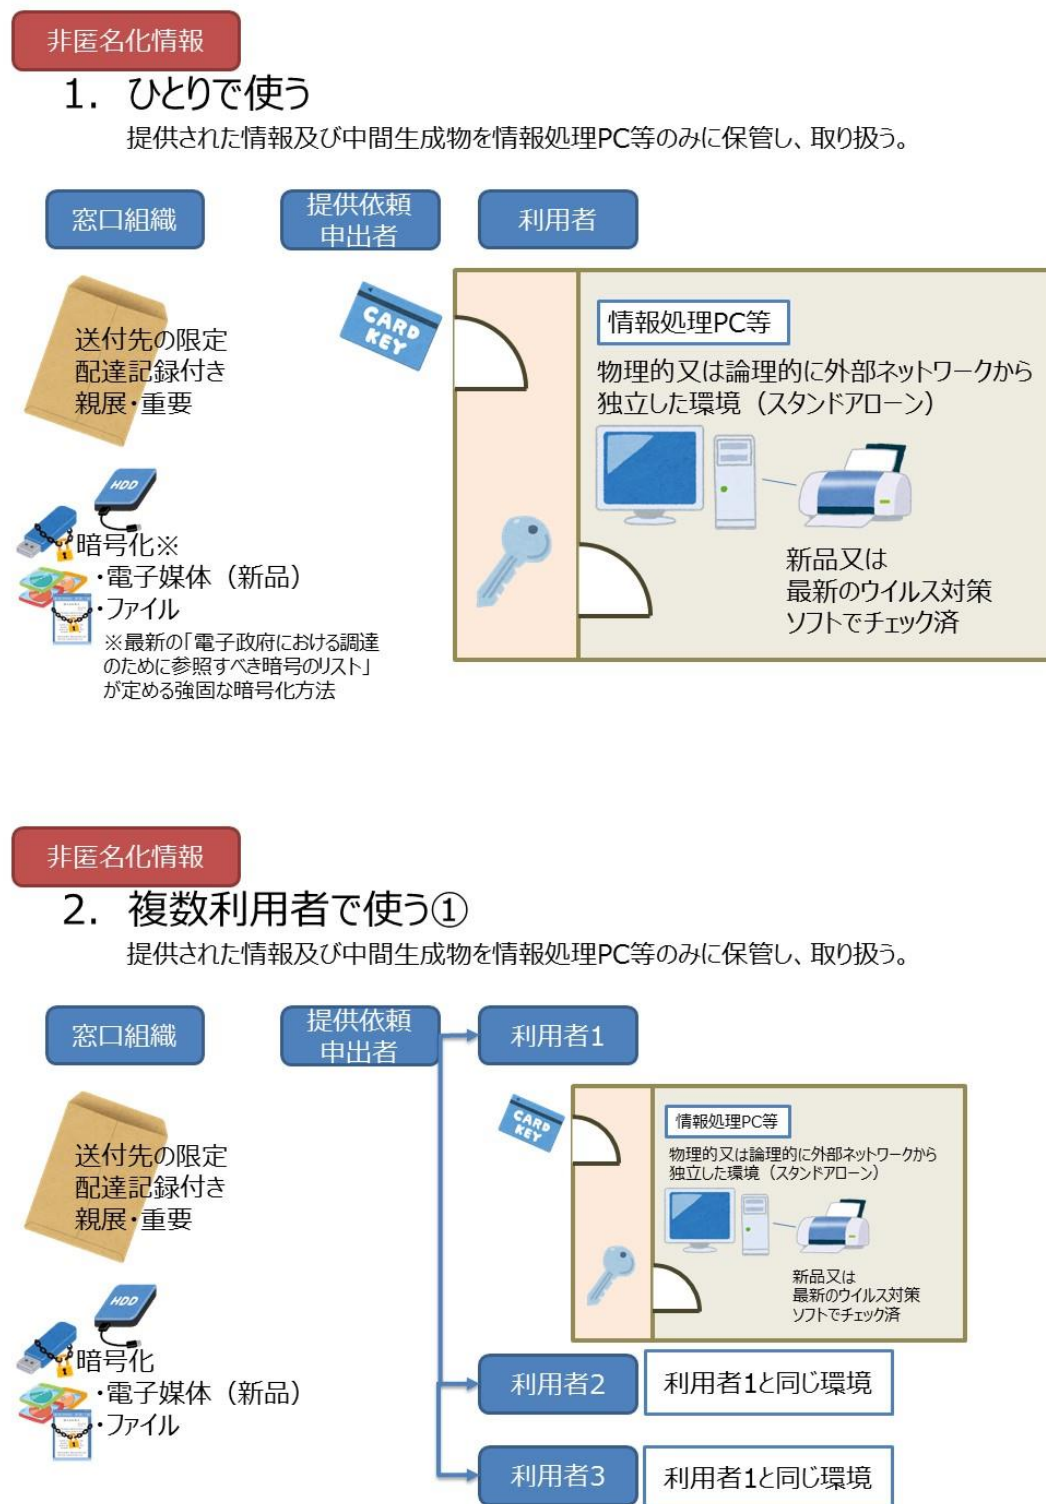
非匿名化情報

1. ひとりで使う

提供された情報及び中間生成物を情報処理PC等のみに保管し、取り扱う。

窓口組織

提供依頼申出者

利用者

送付先の限定
配達記録付き
親展・重要

CARD KEY

情報処理PC等

物理的又は論理的に外部ネットワークから独立した環境（スタンドアローン）

HDD

暗号化※
・電子媒体（新品）
・ファイル
※最新の「電子政府における調達のために参照すべき暗号のリスト」が定める強固な暗号化方法

新品又は
最新のウイルス対策
ソフトでチェック済

非匿名化情報

2. 複数利用者で使う①

提供された情報及び中間生成物を情報処理PC等のみに保管し、取り扱う。

窓口組織

提供依頼申出者

利用者1

送付先の限定
配達記録付き
親展・重要

CARD KEY

情報処理PC等

物理的又は論理的に外部ネットワークから独立した環境（スタンドアローン）

新品又は
最新のウイルス対策
ソフトでチェック済

HDD

暗号化
・電子媒体（新品）
・ファイル

利用者2

利用者1と同じ環境

利用者3

利用者1と同じ環境